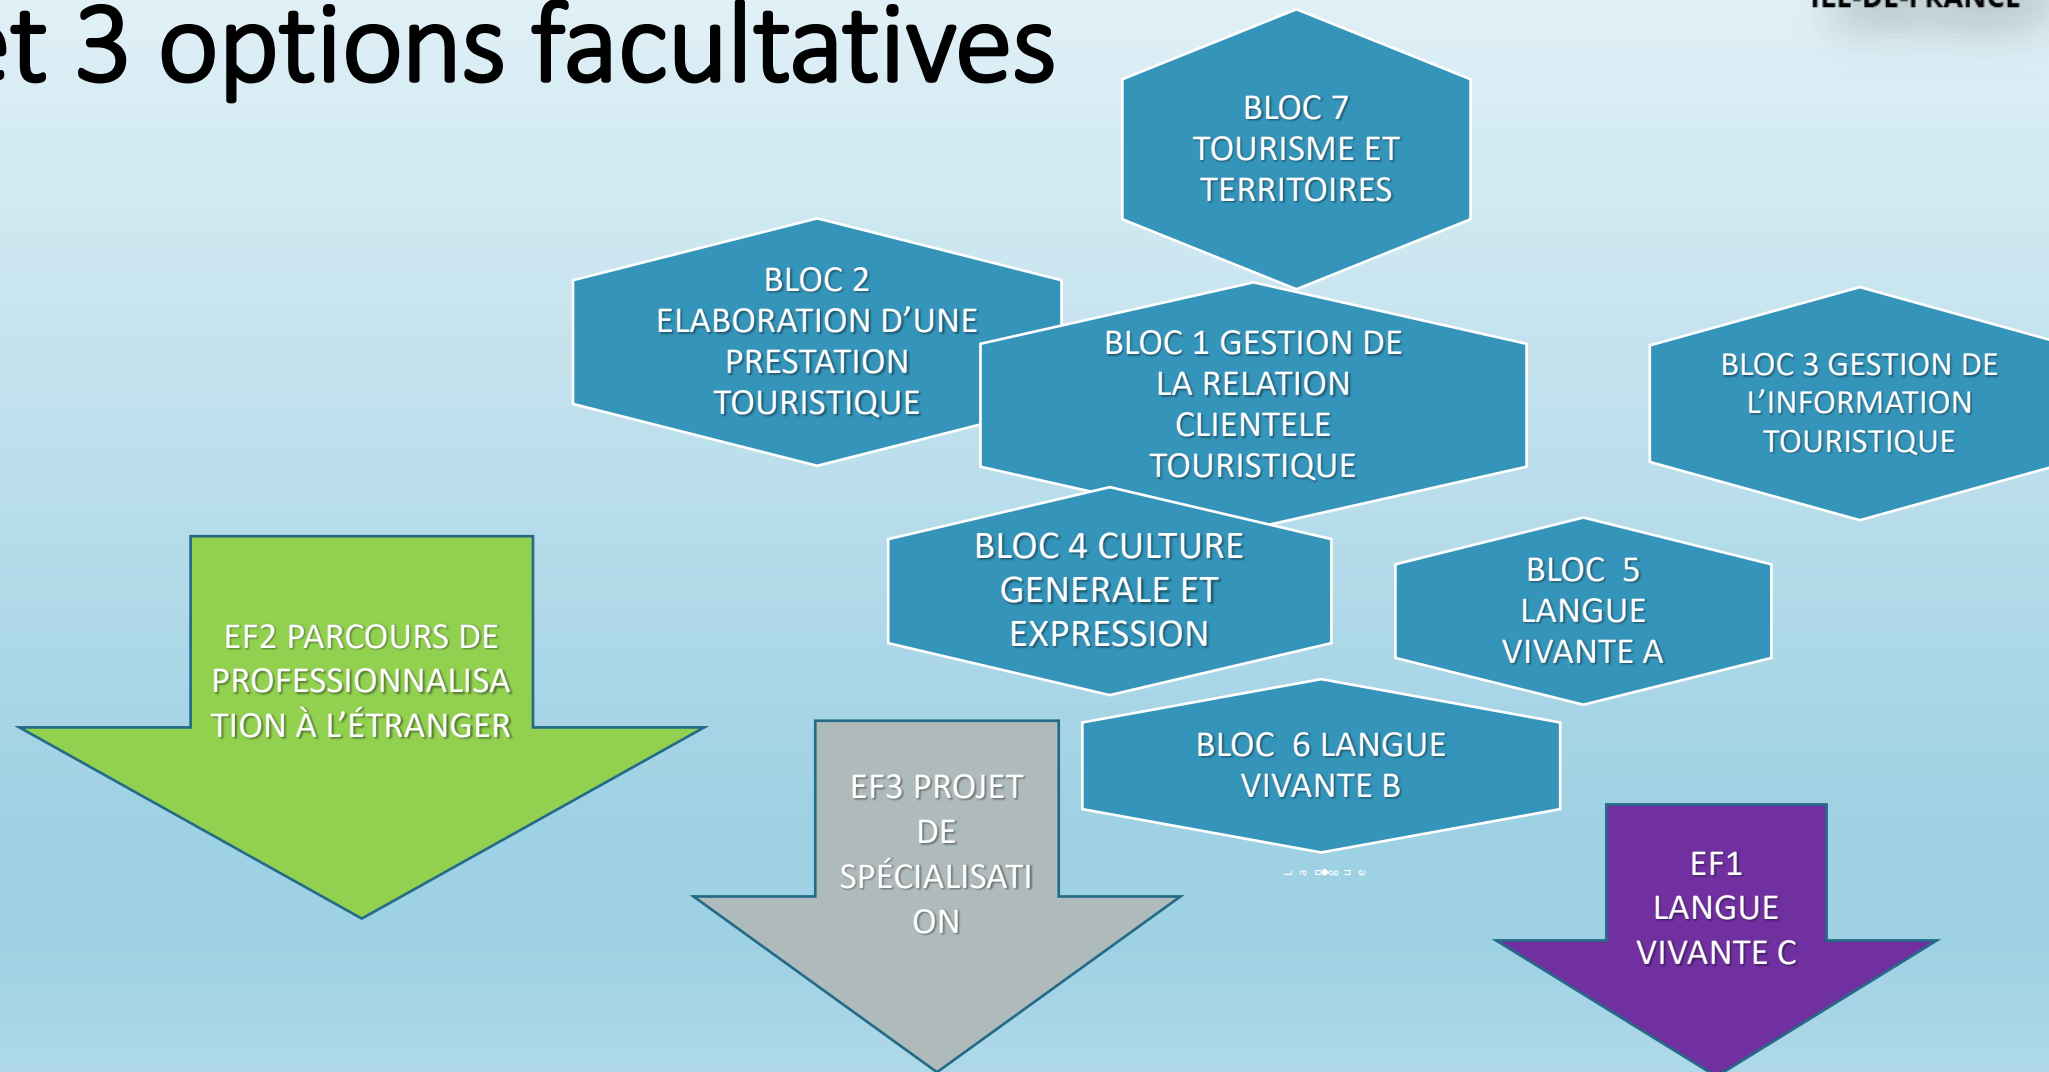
et 3 options facultatives

ILE-DE-FRANCE

BLOC 7 TOURISME ET TERRITOIRES

BLOC 2 ELABORATION D'UNE PRESTATION TOURISTIQUE

BLOC 1 GESTION DE LA RELATION CLIENTELE TOURISTIQUE

BLOC 3 GESTION DE L'INFORMATION TOURISTIQUE

BLOC 4 CULTURE GENERALE ET EXPRESSION

BLOC 5 LANGUE VIVANTE A

BLOC 6 LANGUE VIVANTE B

EF2 PARCOURS DE PROFESSIONNALISATION À L'ÉTRANGER

EF3 PROJET DE SPÉCIALISATION

EF1 LANGUE VIVANTE C

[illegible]